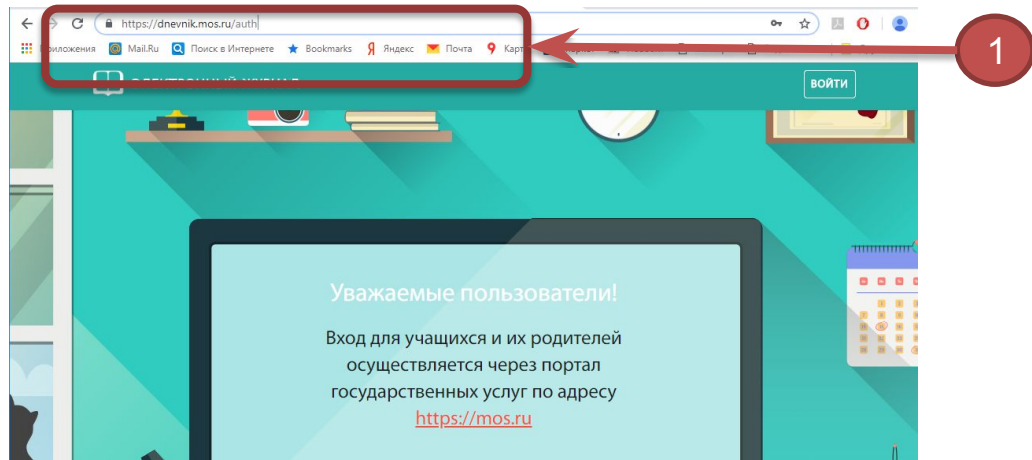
https://dnevnik.mos.ru/auth

риложения Mail.Ru Поиск в Интернете Bookmarks Яндекс Почта Карт

1

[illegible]

ВОЙТИ

Уважаемые пользователи!

Вход для учащихся и их родителей осуществляется через портал государственных услуг по адресу https://mos.ru